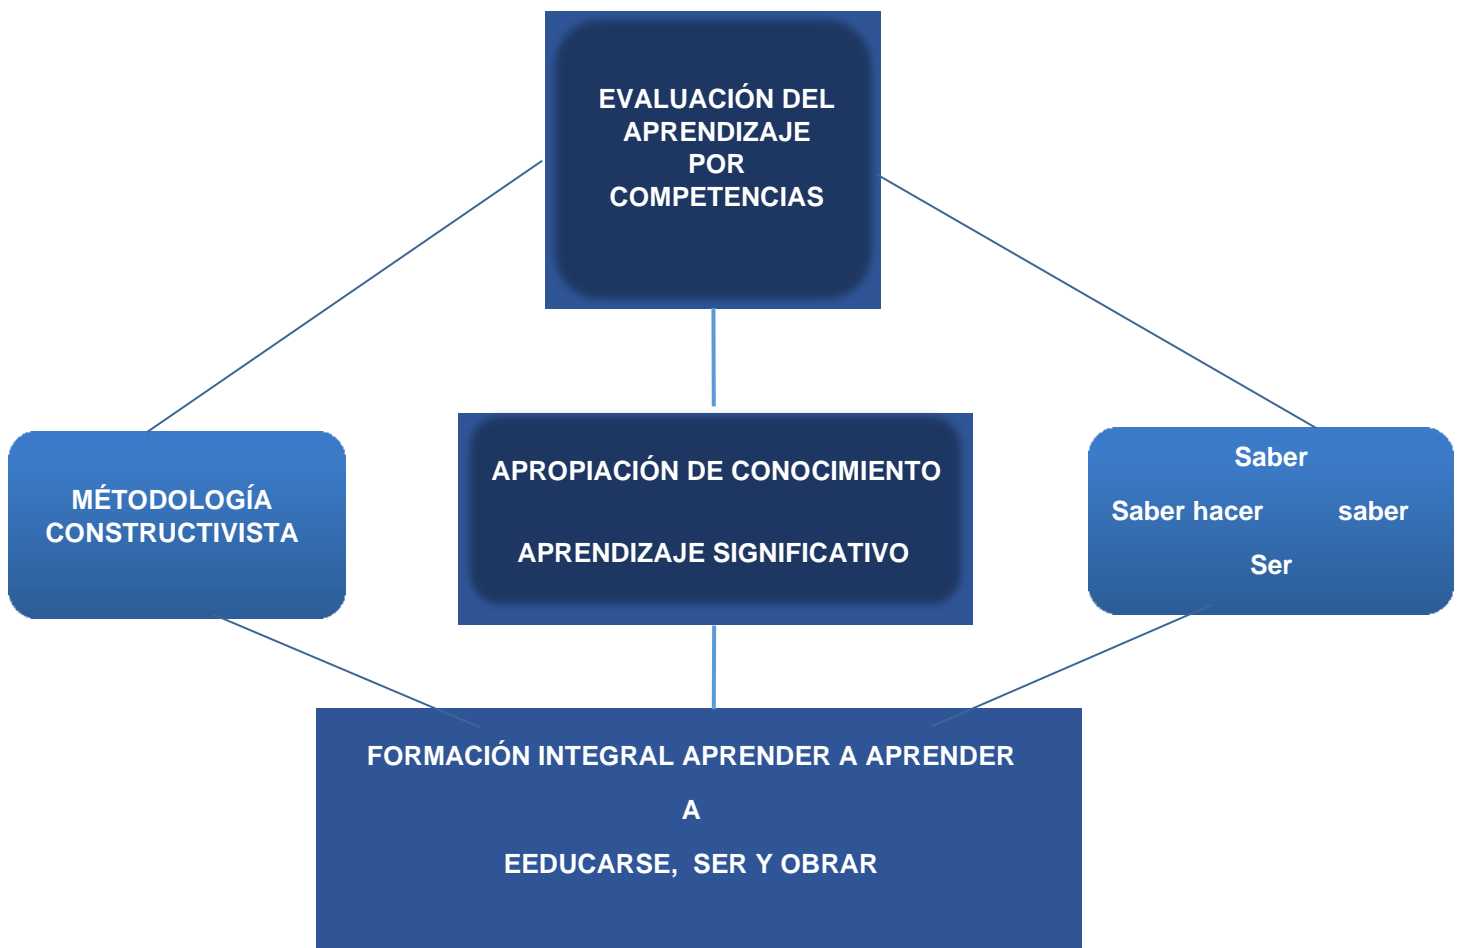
EVALUACIÓN DEL APRENDIZAJE POR COMPETENCIAS

MÉTODOLOGÍA CONSTRUCTIVISTA

APROPIACIÓN DE CONOCIMIENTO

APRENDIZAJE SIGNIFICATIVO

Saber

Saber hacer saber

Ser

FORMACIÓN INTEGRAL APRENDER A APRENDER

A

EEDUCARSE, SER Y OBRAR